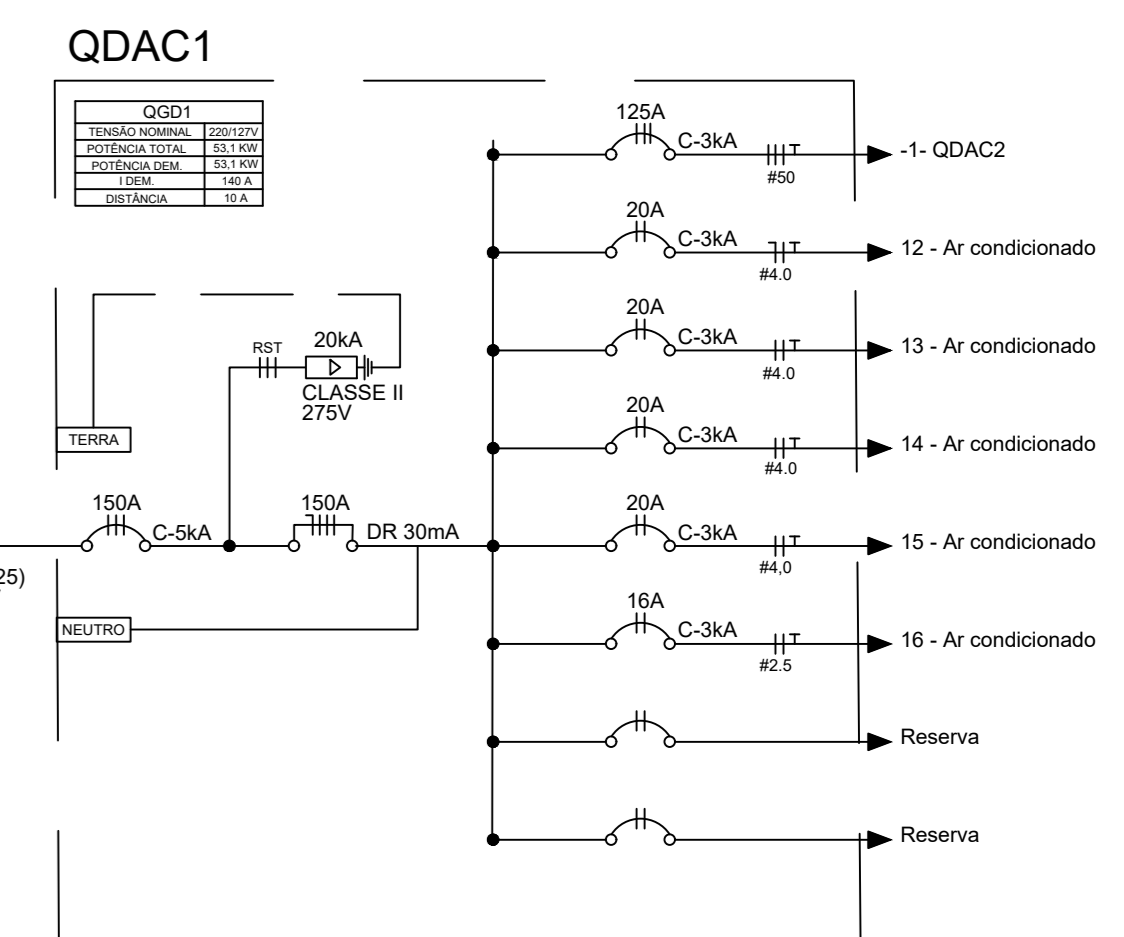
QDAC1

| QGD1 | |
|---|---|
| TENSÃO NOMINAL | 220/127V |
| POTÊNCIA TOTAL | 53,1 KW |
| POTÊNCIA DEM. | 53,1 KW |
| I DEM. | 140 A |
| DISTÂNCIA | 10 A |

125A
C-3kA
#50
-1- QDAC2

20A
C-3kA
#4.0
12 - Ar condicionado

20A
C-3kA
#4.0
13 - Ar condicionado

20A
C-3kA
#4.0
14 - Ar condicionado

RST
20kA
CLASSE II
275V

TERRA

150A
C-5kA
150A
DR 30mA

25)

20A
C-3kA
#4,0
15 - Ar condicionado

NEUTRO

16A
C-3kA
#2.5
16 - Ar condicionado

Reserva

Reserva